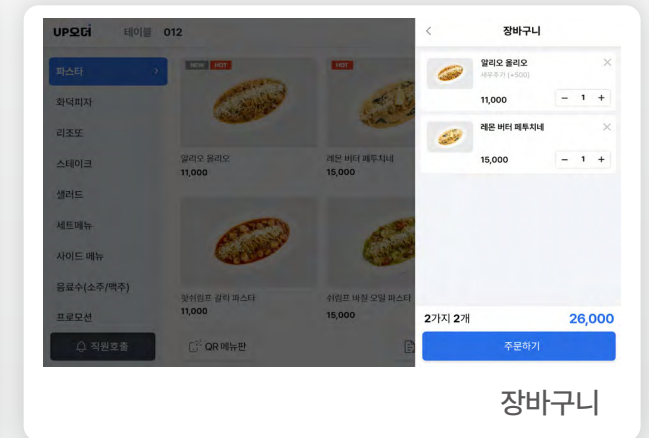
UP오더 테이블 012

파스타
화덕피자
리조또
스테이크
샐러드
세트메뉴
사이드 메뉴
음료수(소주/맥주)
프로모션

직원호출

NEW HOT
알리오 올리오
11,000

HOT
레몬 버터 페투치네
15,000

쉬림프 갈릭 파스타
11,000

쉬림프 버섯 오일 파스타
15,000

QR 메뉴판

<
장바구니

알리오 올리오
새우추가 (+500)
11,000
− 1 +

레몬 버터 페투치네
15,000
− 1 +

2가지 2개
26,000

주문하기

장바구니